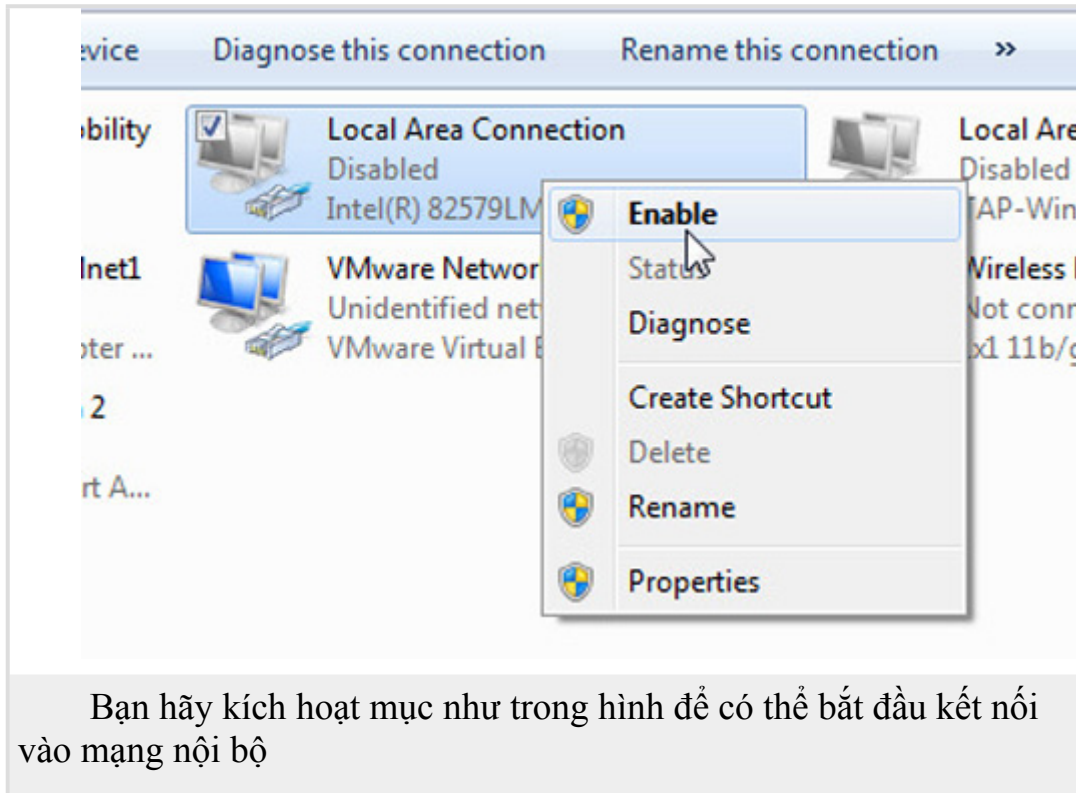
evice Diagnose this connection Rename this connection »

bility

Local Area Connection
Disabled
Intel(R) 82579LM

Local Are
Disabled
TAP-Win

lnet1

VMware Networ
Unidentified net
VMware Virtual E

Vireless
Not conn
x1 11b/g

pter ...

2

rt A...

Enable
Status
Diagnose
Create Shortcut
Delete
Rename
Properties

Bạn hãy kích hoạt mục như trong hình để có thể bắt đầu kết nối vào mạng nội bộ